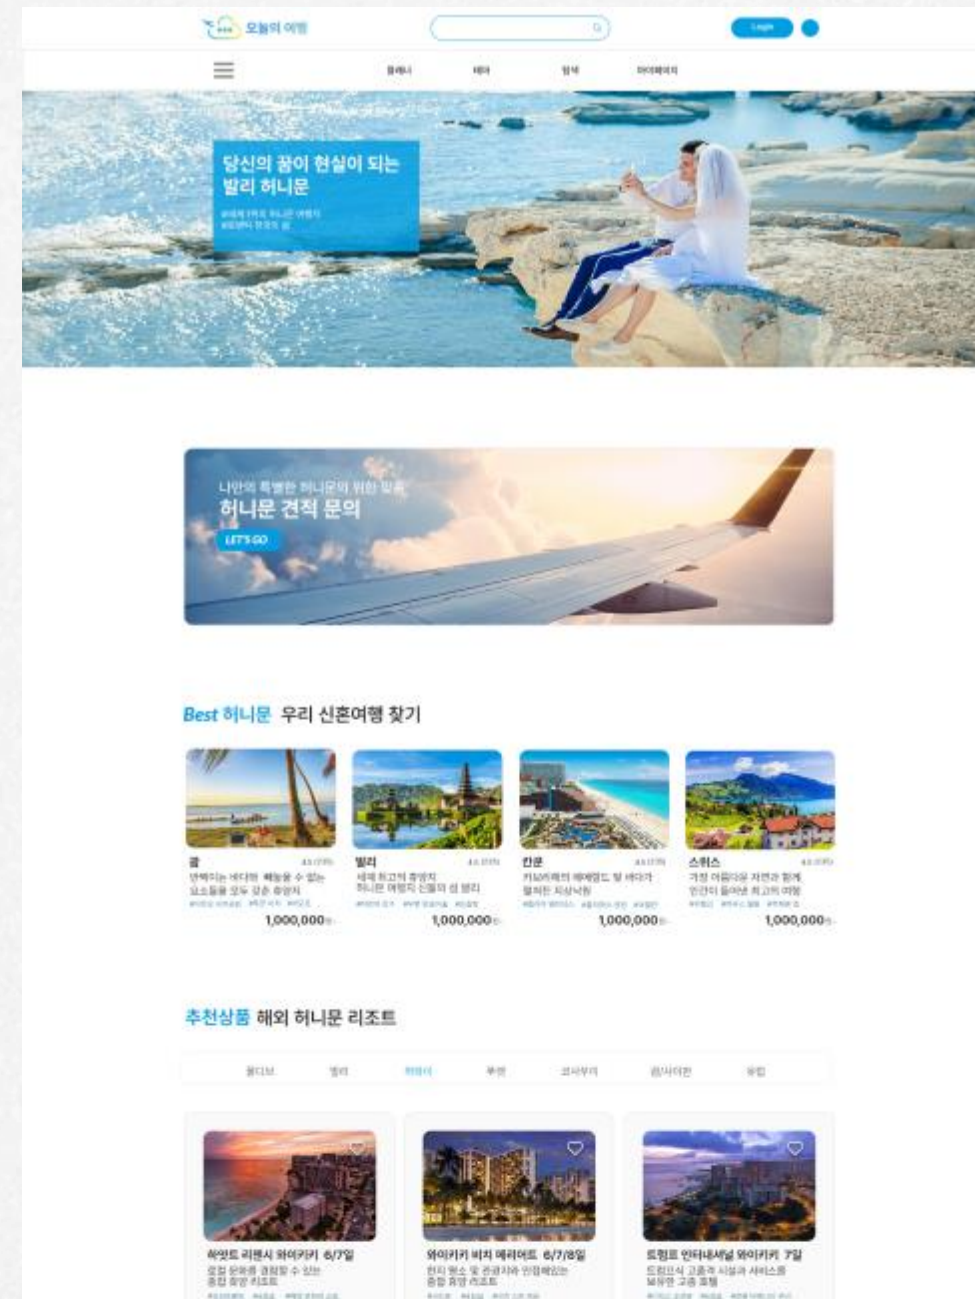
오늘의 여행

Login

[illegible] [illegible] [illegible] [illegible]

당신의 꿈이 현실이 되는 발리 허니문

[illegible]

나만의 특별한 허니문을 위한 맞춤

허니문 견적 문의

LET'S GO

Best 허니문 우리 신혼여행 찾기

괌 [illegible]
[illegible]
1,000,000

발리 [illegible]
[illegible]
1,000,000

칸쿤 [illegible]
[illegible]
1,000,000

스위스 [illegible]
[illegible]
1,000,000

추천상품 해외 허니문 리조트

몰디브 발리 하와이 푸켓 코사무이 괌/사이판 유럽

쉐раton 와이키키 6/7일
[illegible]

와이키키 비치 메리어트 6/7/8일
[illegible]

트럼프 인터내셔널 와이키키 7일
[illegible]